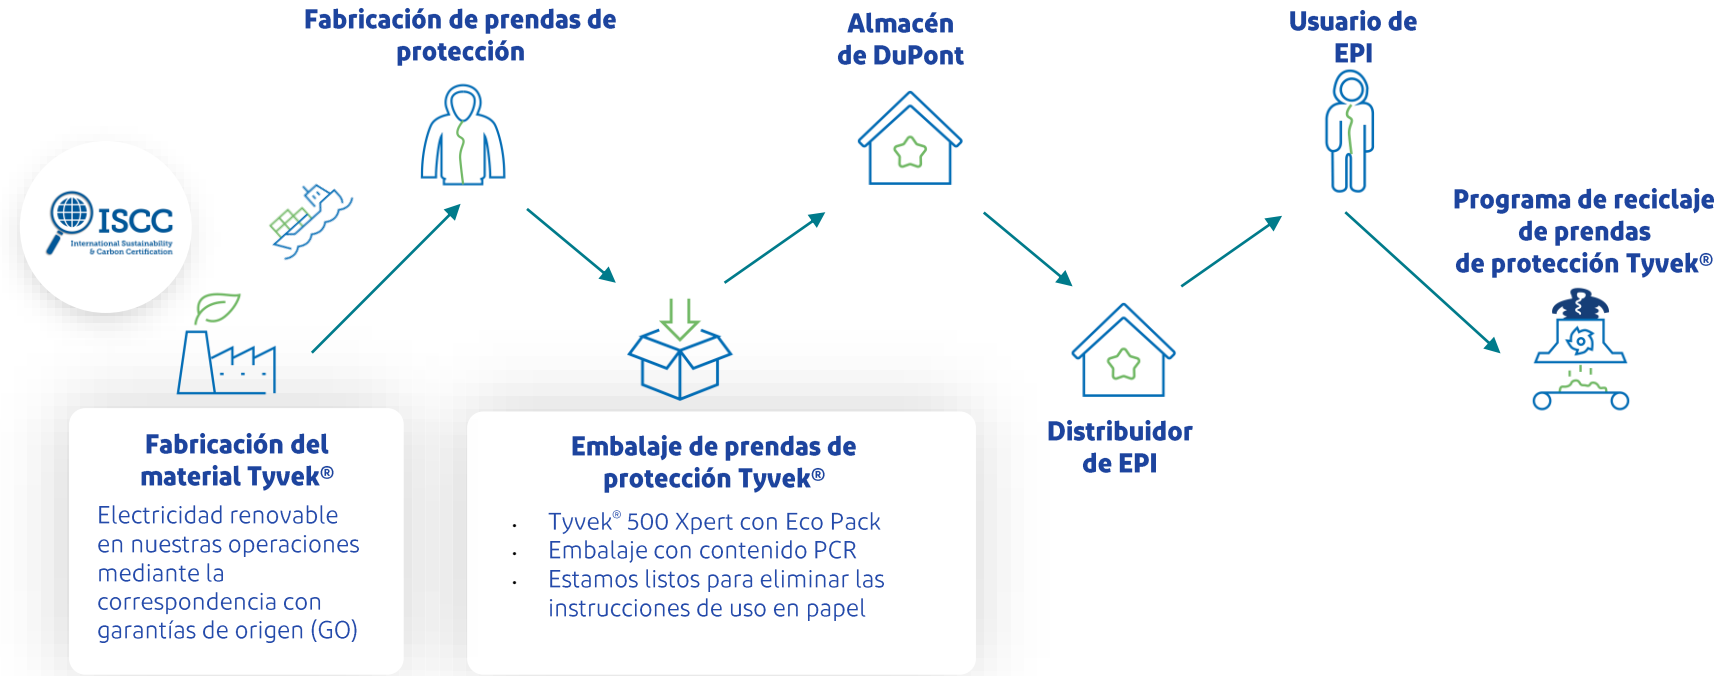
Fabricación de prendas de protección

Almacén de DuPont

Usuario de EPI

ISCC
International Sustainability & Carbon Certification

Programa de reciclaje de prendas de protección Tyvek®

Fabricación del material Tyvek®
Electricidad renovable en nuestras operaciones mediante la correspondencia con garantías de origen (GO)

Embalaje de prendas de protección Tyvek®
- Tyvek® 500 Xpert con Eco Pack
- Embalaje con contenido PCR
- Estamos listos para eliminar las instrucciones de uso en papel

Distribuidor de EPI